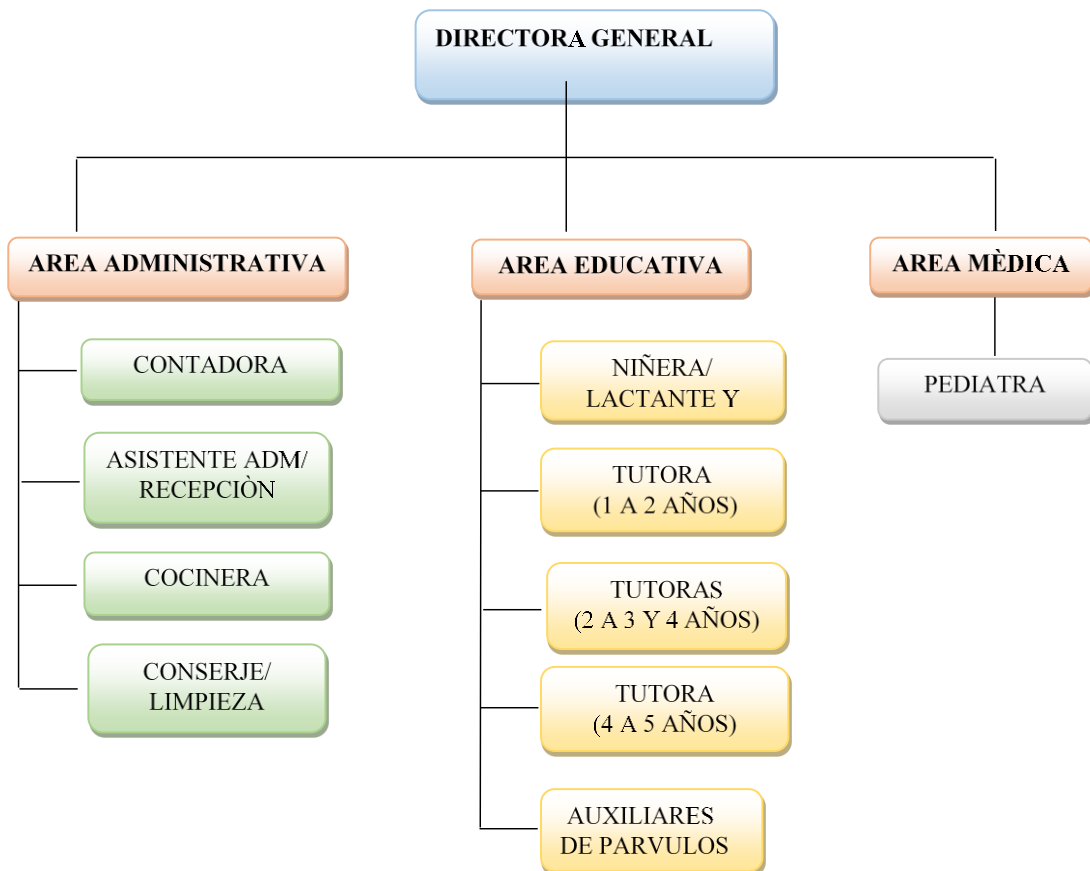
DIRECTORA GENERAL

AREA ADMINISTRATIVA

CONTADORA

ASISTENTE ADM/ RECEPCIÒN

COCINERA

CONSERJE/ LIMPIEZA

AREA EDUCATIVA

NIÑERA/ LACTANTE Y

TUTORA (1 A 2 AÑOS)

TUTORAS (2 A 3 Y 4 AÑOS)

TUTORA (4 A 5 AÑOS)

AUXILIARES DE PARVULOS

AREA MÈDICA

PEDIATRA